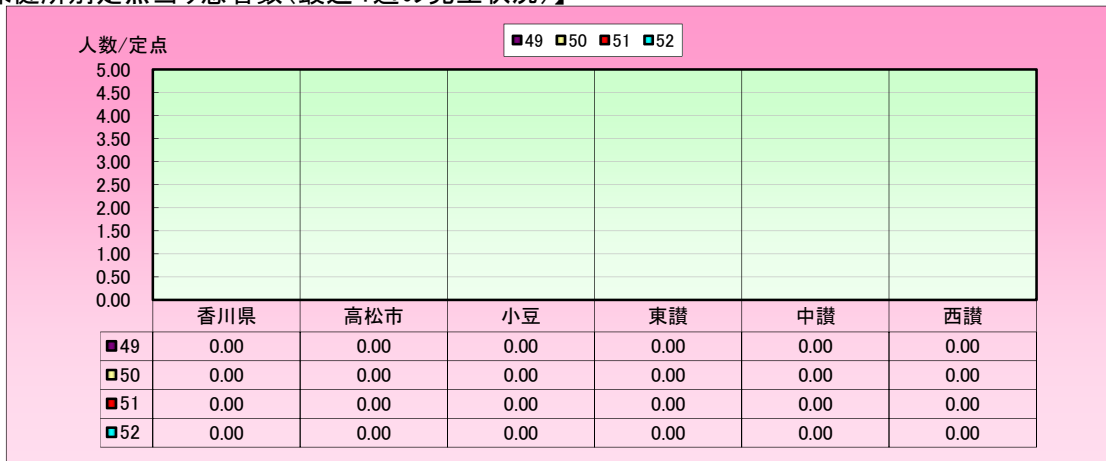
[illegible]健所別定点当り患者数(最近4週の発生状況)】

人数/定点

49 50 51 52

5.00
4.50
4.00
3.50
3.00
2.50
2.00
1.50
1.00
0.50
0.00

| | 香川県 | 高松市 | 小豆 | 東讃 | 中讃 | 西讃 |
|---|---|---|---|---|---|---|
| 49 | 0.00 | 0.00 | 0.00 | 0.00 | 0.00 | 0.00 |
| 50 | 0.00 | 0.00 | 0.00 | 0.00 | 0.00 | 0.00 |
| 51 | 0.00 | 0.00 | 0.00 | 0.00 | 0.00 | 0.00 |
| 52 | 0.00 | 0.00 | 0.00 | 0.00 | 0.00 | 0.00 |